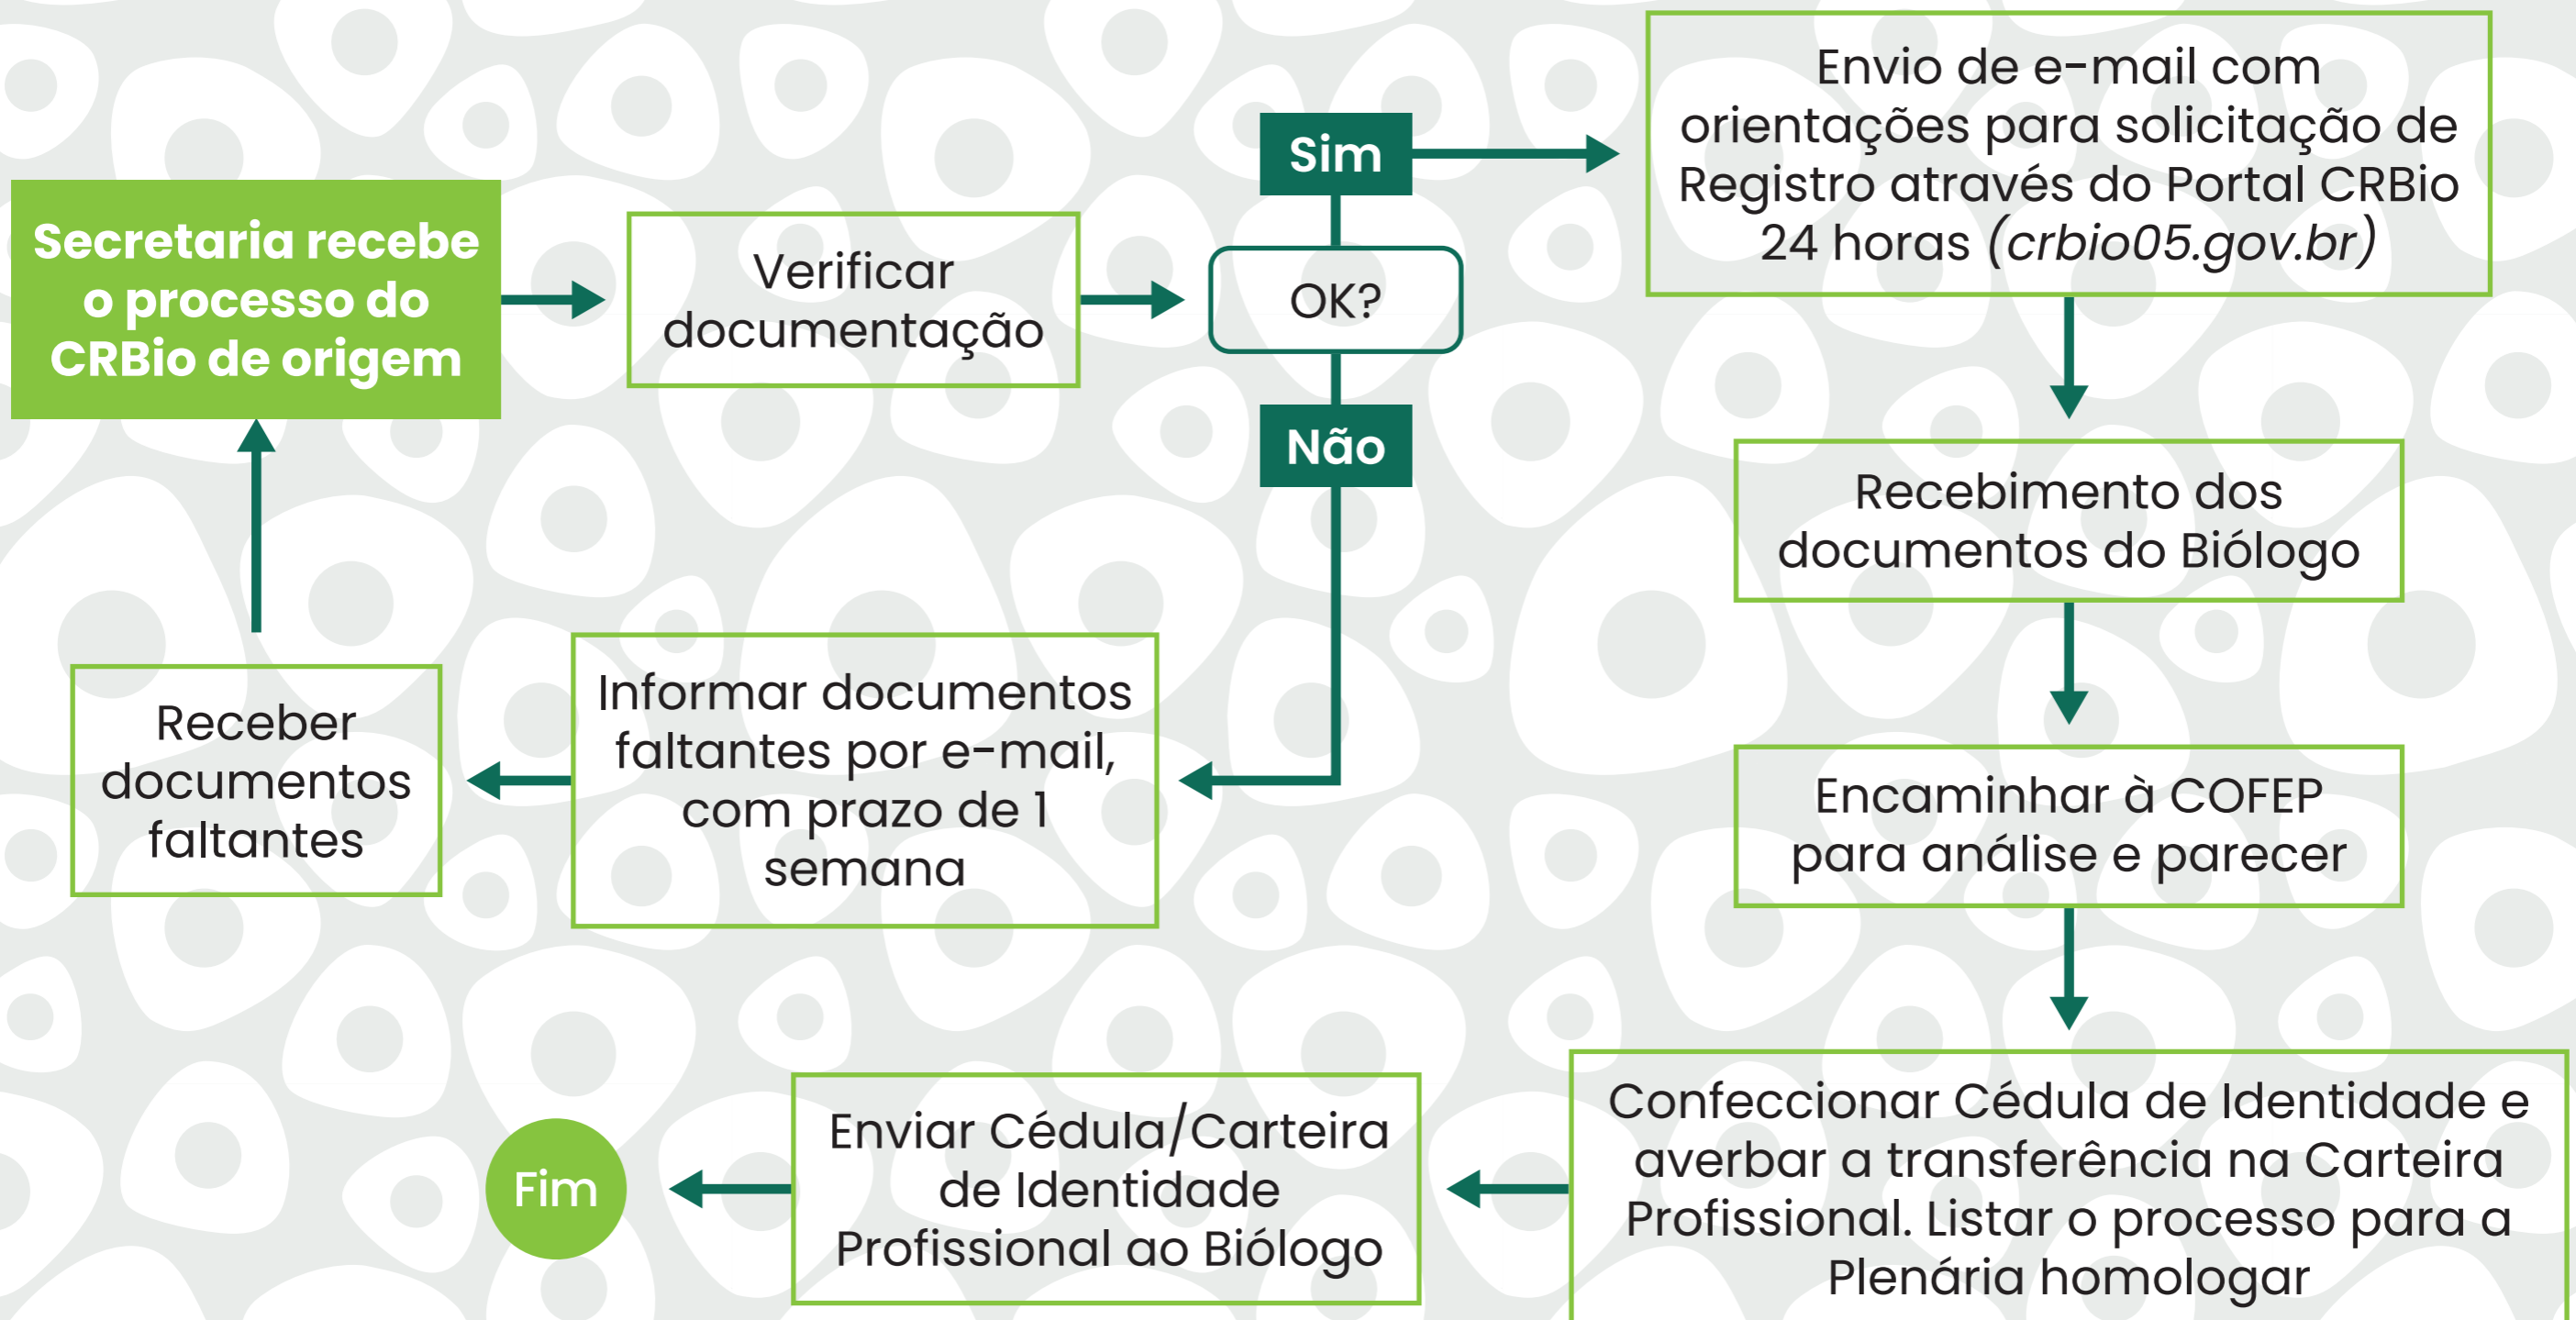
Secretaria recebe o processo do CRBio de origem

Verificar documentação

OK?

Sim

Envio de e-mail com orientações para solicitação de Registro através do Portal CRBio 24 horas (crbio05.gov.br)

Recebimento dos documentos do Biólogo

Encaminhar à COFEP para análise e parecer

Confeccionar Cédula de Identidade e averbar a transferência na Carteira Profissional. Listar o processo para a Plenária homologar

Enviar Cédula/Carteira de Identidade Profissional ao Biólogo

Fim

Não

Informar documentos faltantes por e-mail, com prazo de 1 semana

Receber documentos faltantes